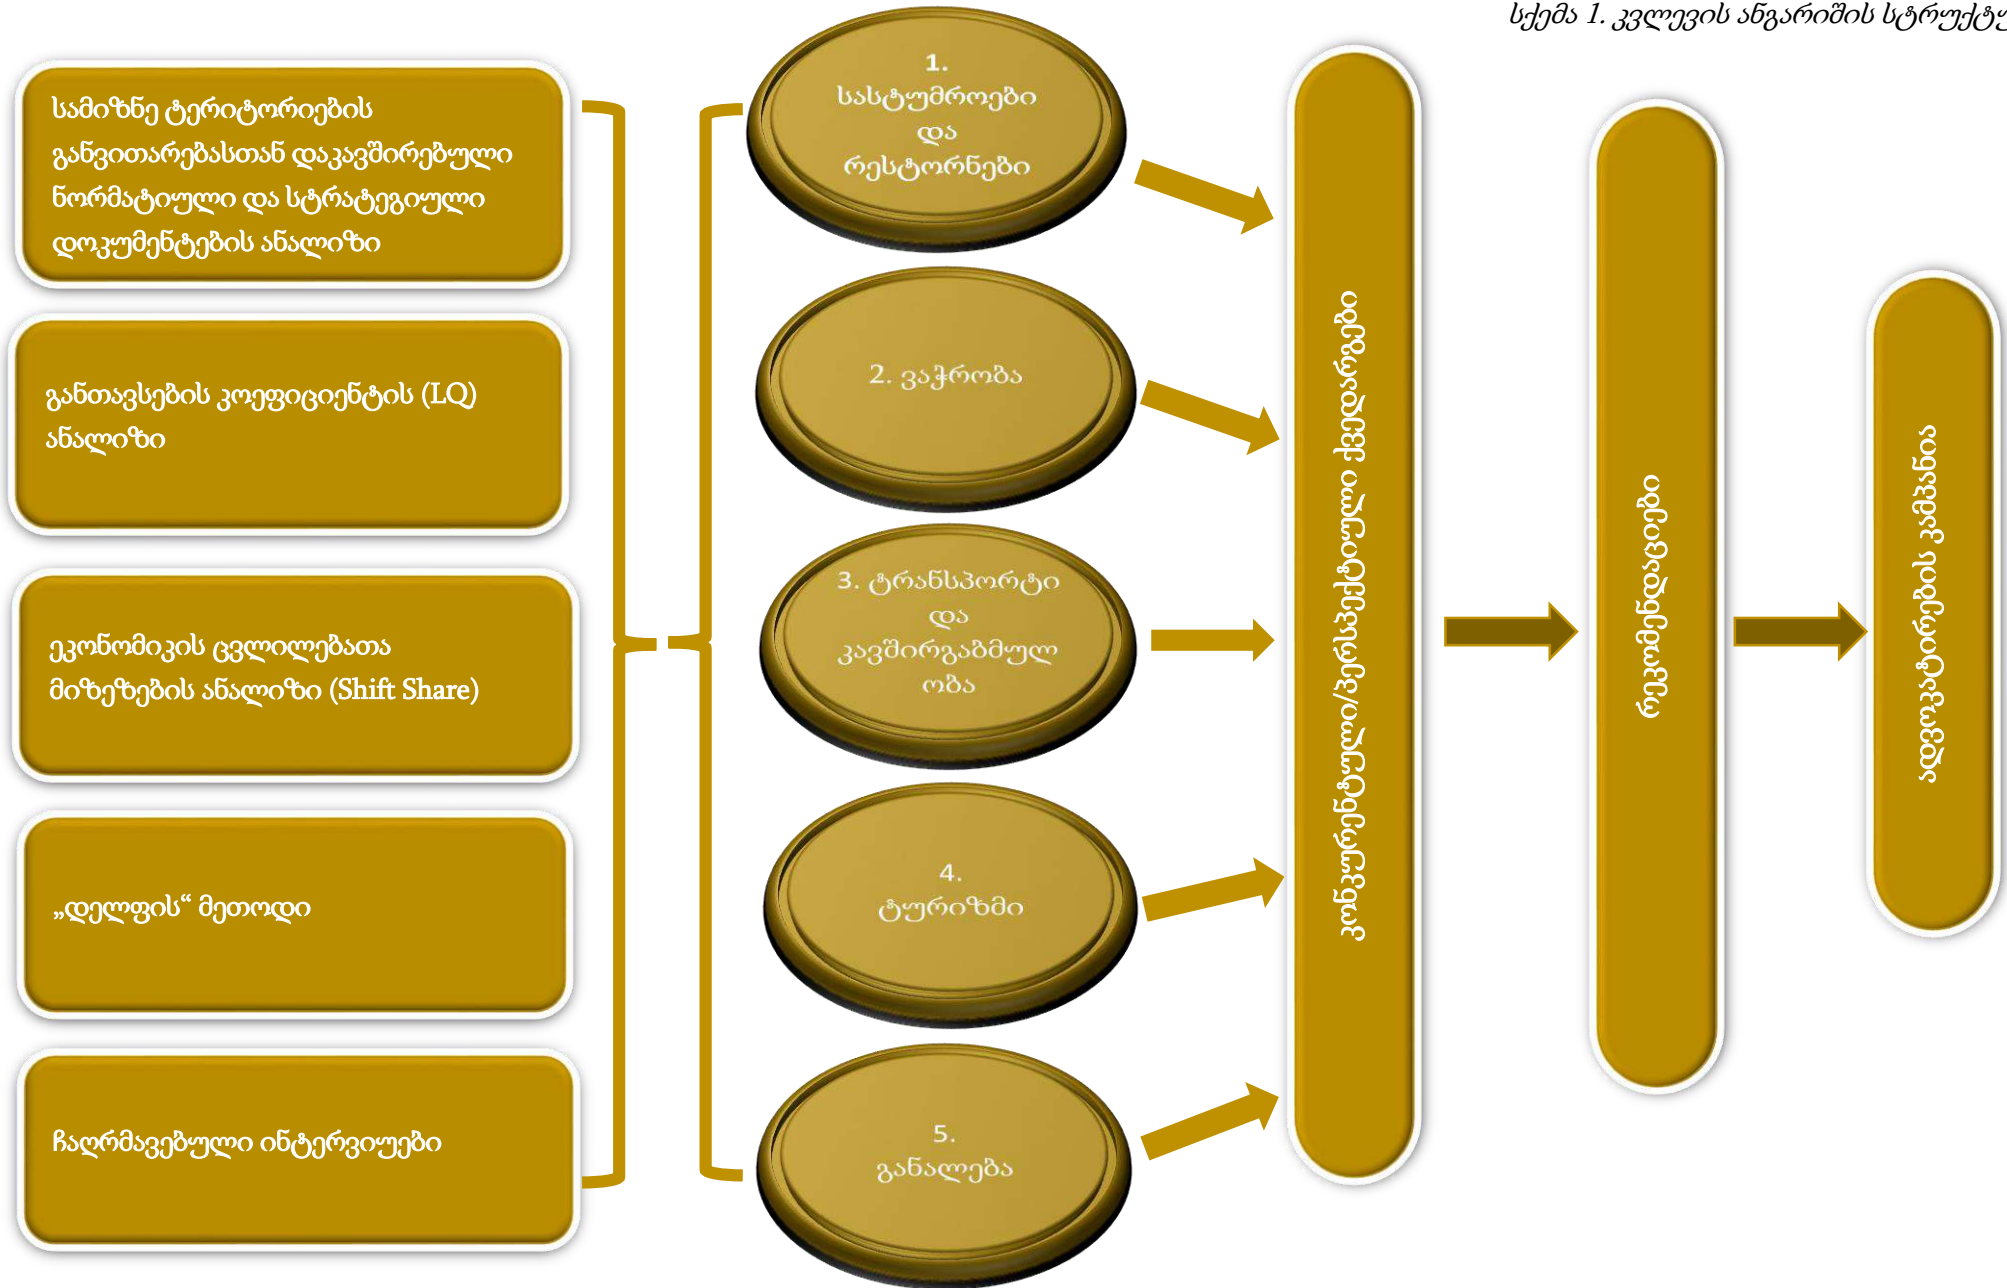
სქემა 1. კვლევის ანგარიშის სტრუქტუ

სამიზნე ტერიტორიების განვითარებასთან დაკავშირებული ნორმატიული და სტრატეგიული დოკუმენტების ანალიზი

განთავსების კოეფიციენტის (LQ) ანალიზი

ეკონომიკის ცვლილებათა მიზეზების ანალიზი (Shift Share)

„დელფის“ მეთოდი

ჩაღრმავებული ინტერვიუები

1. სასტუმროები და რესტორნები

2. ვაჭრობა

3. ტრანსპორტი და კავშირგაბმულობა

4. ტურიზმი

5. განალება

კონკურენტული/პერსპექტიული ძლიერები

რეკომენდაციები

ადვოკატირების გეგმა